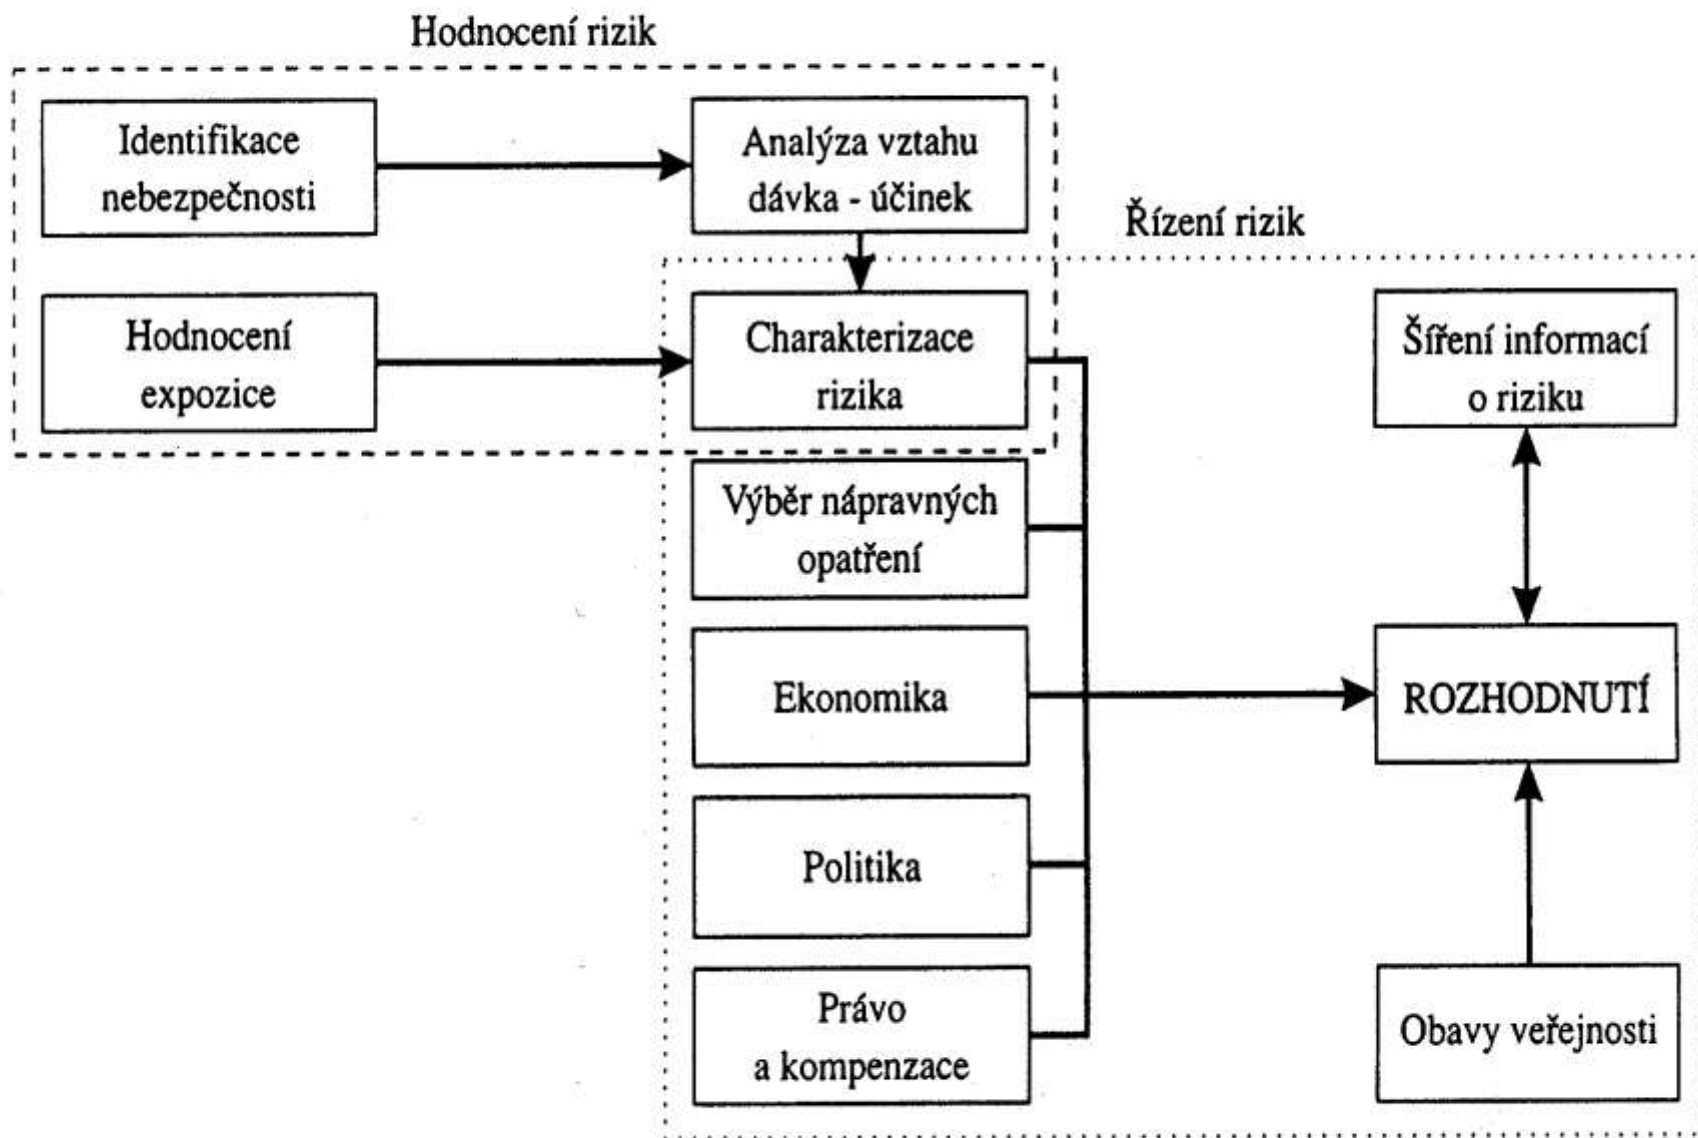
Hodnocení rizik

Identifikace nebezpečnosti

Analýza vztahu dávka - účinek

Řízení rizik

Hodnocení expozice

Charakterizace rizika

Šíření informací o riziku

Výběr nápravných opatření

Ekonomika

ROZHODNUTÍ

Politika

Právo a kompenzace

Obavy veřejnosti